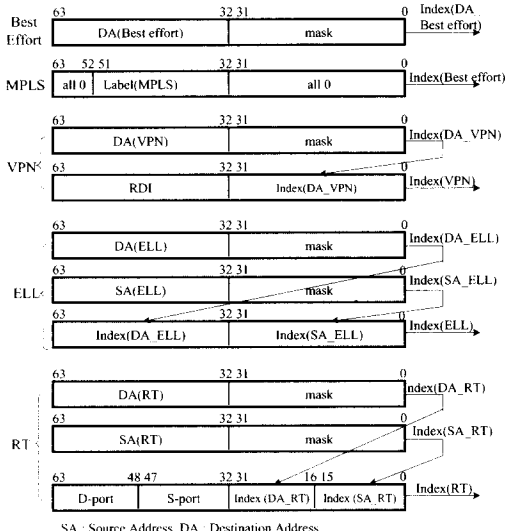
Best Effort
63 32 31 0
DA(Best effort) mask
Index(DA Best effort)

MPLS
63 52 51 32 31 0
all 0 Label(MPLS) all 0
Index(Best effort)

VPN
63 32 31 0
DA(VPN) mask
Index(DA_VPN)
63 32 31 0
RDI Index(DA_VPN)
Index(VPN)

ELL
63 32 31 0
DA(ELL) mask
Index(DA_ELL)
63 32 31 0
SA(ELL) mask
Index(SA_ELL)
63 32 31 0
Index(DA_ELL) Index(SA_ELL)
Index(ELL)

RT
63 32 31 0
DA(RT) mask
Index(DA_RT)
63 32 31 0
SA(RT) mask
Index(SA_RT)
63 48 47 32 31 16 15 0
D-port S-port Index (DA_RT) Index (SA_RT)
Index(RT)

SA : Source Address, DA : Destination Address